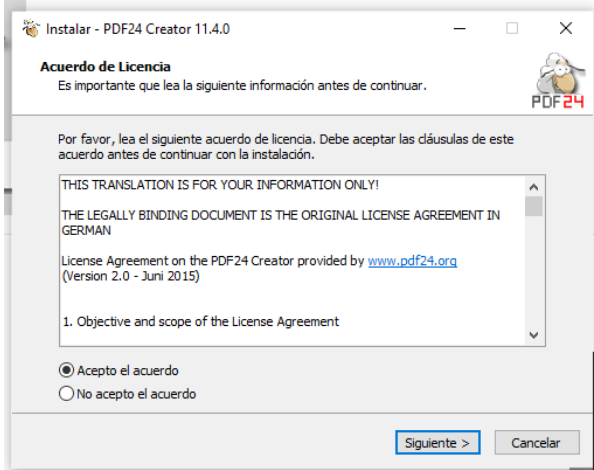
Instalar - PDF24 Creator 11.4.0

Acuerdo de Licencia
Es importante que lea la siguiente información antes de continuar.

PDF24

Por favor, lea el siguiente acuerdo de licencia. Debe aceptar las cláusulas de este acuerdo antes de continuar con la instalación.

THIS TRANSLATION IS FOR YOUR INFORMATION ONLY!

THE LEGALLY BINDING DOCUMENT IS THE ORIGINAL LICENSE AGREEMENT IN GERMAN

License Agreement on the PDF24 Creator provided by www.pdf24.org (Version 2.0 - Juni 2015)

1. Objective and scope of the License Agreement

Acepto el acuerdo
No acepto el acuerdo

Siguiente >
Cancelar